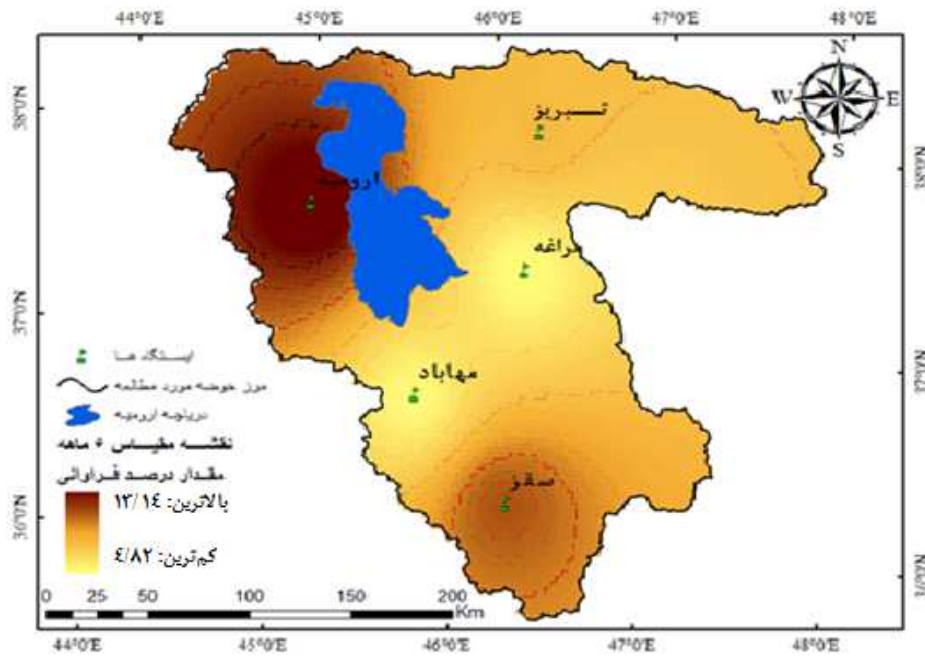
44°0'E 45°0'E 46°0'E 47°0'E 48°0'E

N
W E
S

38°0'N
37°0'N
36°0'N

38°0'N
37°0'N
36°0'N

تبریز
ارومیه
مراغه
مهاباد
سقز

ایستگاه ها
مرز حوضه مورد مطالعه
دریاچه ارومیه
نقشه مقیاس ۶ ماهه
مقدار درصد فراوانی
بالاترین: ۱۳/۱۴
کم‌ترین: ۴/۸۲

0 25 50 100 150 200 Km

44°0'E 45°0'E 46°0'E 47°0'E 48°0'E